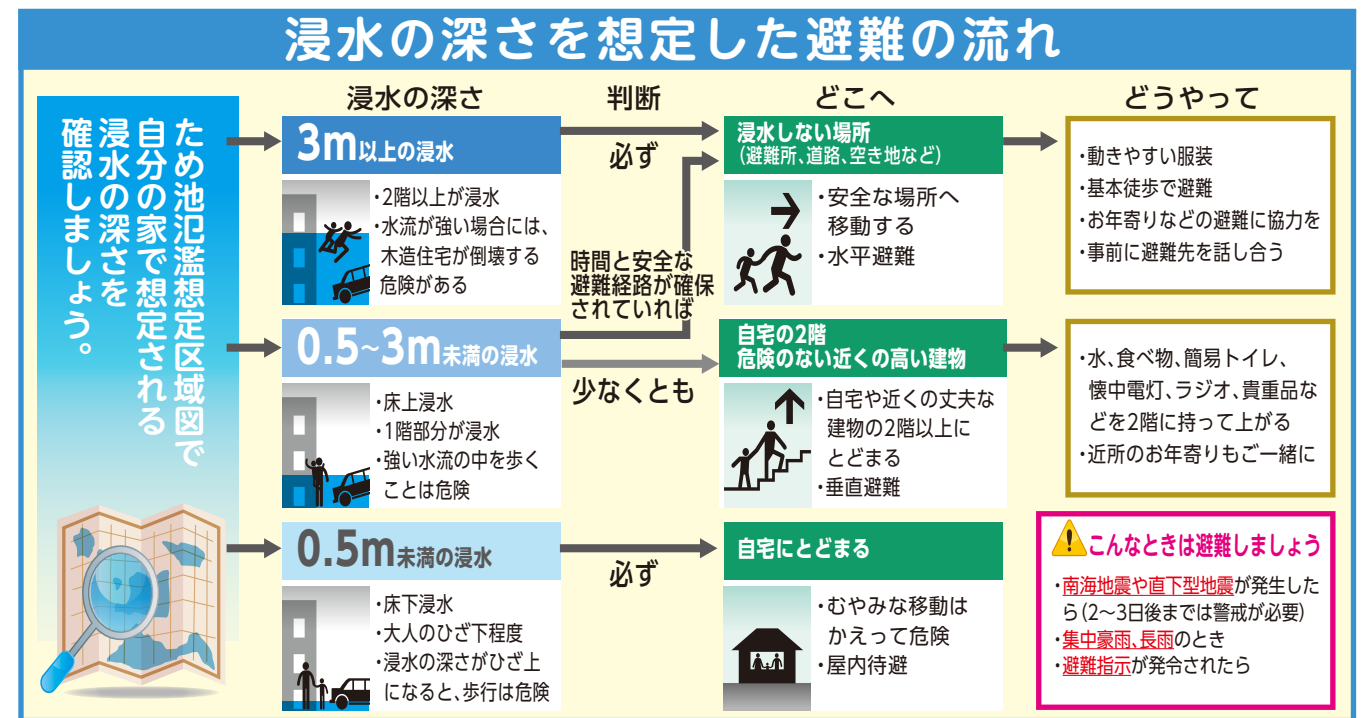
浸水の深さを想定した避難の流れ

ため池氾濫想定区域図で自分の家で想定される浸水の深さを確認しましょう。

浸水の深さ

判断

どこへ

どうやって

3m以上の浸水

・2階以上が浸水
・水流が強い場合には、木造住宅が倒壊する危険がある

必ず

浸水しない場所
(避難所、道路、空き地など)

・安全な場所へ移動する
・水平避難

・動きやすい服装
・基本徒歩で避難
・お年寄りなどの避難に協力を
・事前に避難先を話し合う

時間と安全な避難経路が確保されていれば

0.5~3m未満の浸水

・床上浸水
・1階部分が浸水
・強い水流の中を歩くことは危険

少なくとも

自宅の2階
危険のない近くの高い建物

・自宅や近くの丈夫な建物の2階以上にとどまる
・垂直避難

・水、食べ物、簡易トイレ、懐中電灯、ラジオ、貴重品などを2階に持って上がる
・近所のお年寄りもご一緒に

0.5m未満の浸水

・床下浸水
・大人のひざ下程度
・浸水の深さがひざ上になると、歩行は危険

必ず

自宅にとどまる

・むやみな移動はかえって危険
・屋内待避

こんなときは避難しましょう

・南海地震や直下型地震が発生したら(2~3日後までは警戒が必要)
・集中豪雨、長雨のとき
・避難指示が発令されたら